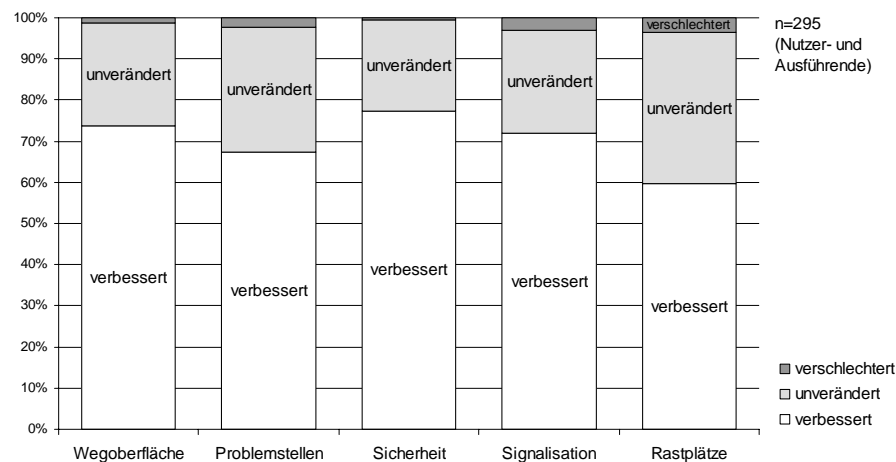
100%
90%
80%
70%
60%
50%
40%
30%
20%
10%
0%

n=295 (Nutzer- und Ausführende)

unverändert
verbessert
Wegoberfläche

unverändert
verbessert
Problemstellen

unverändert
verbessert
Sicherheit

unverändert
verbessert
Signalisation

verschlechtert
unverändert
verbessert
Rastplätze

verschlechtert
unverändert
verbessert